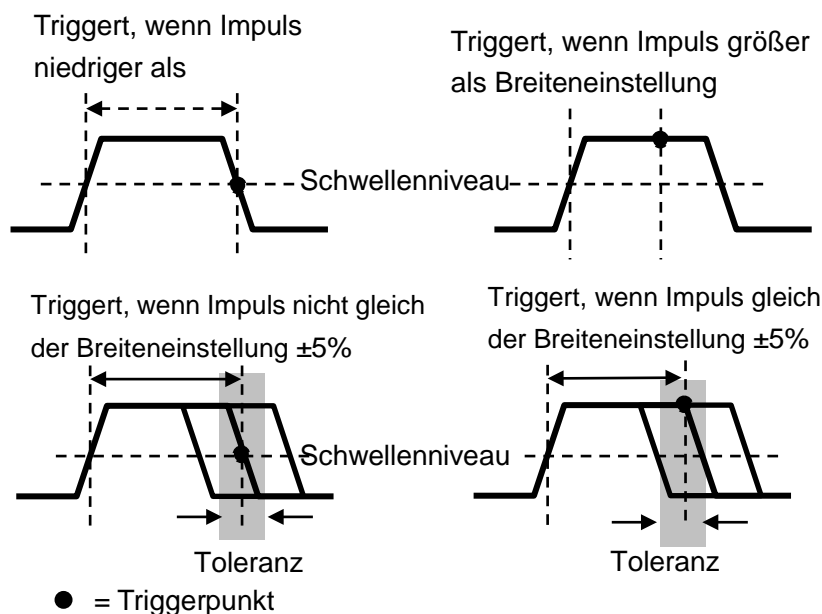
Triggert, wenn Impuls niedriger als

Triggert, wenn Impuls größer als Breiteneinstellung

Schwellenniveau

Triggert, wenn Impuls nicht gleich der Breiteneinstellung ±5%

Triggert, wenn Impuls gleich der Breiteneinstellung ±5%

Schwellenniveau

Toleranz

Toleranz

● = Triggerpunkt